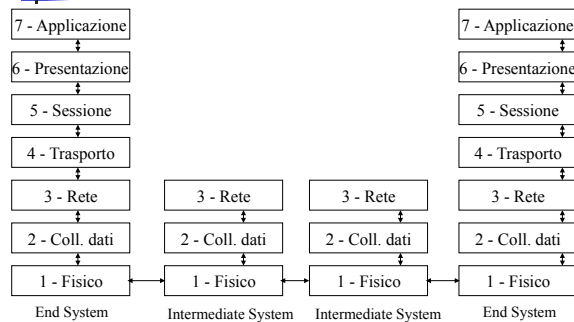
7 - Applicazione
6 - Presentazione
5 - Sessione
4 - Trasporto
3 - Rete
2 - Coll. dati
1 - Fisico
End System

3 - Rete
2 - Coll. dati
1 - Fisico
Intermediate System

3 - Rete
2 - Coll. dati
1 - Fisico
Intermediate System

7 - Applicazione
6 - Presentazione
5 - Sessione
4 - Trasporto
3 - Rete
2 - Coll. dati
1 - Fisico
End System